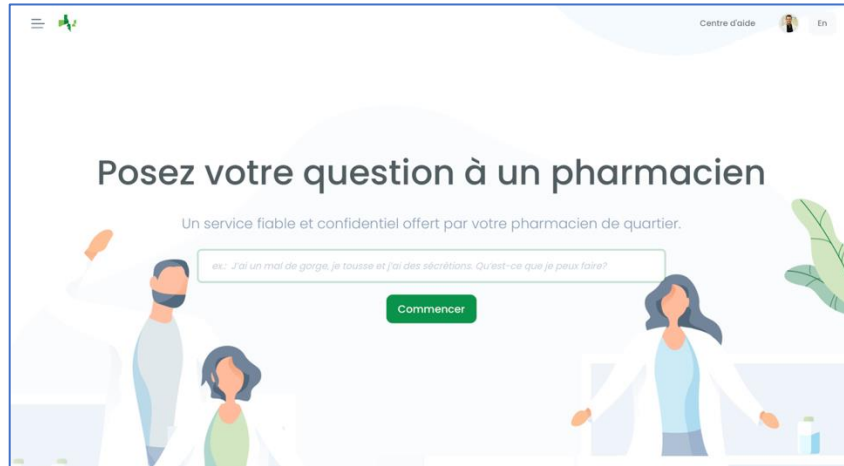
Centre d'aide

En

Posez votre question à un pharmacien

Un service fiable et confidentiel offert par votre pharmacien de quartier.

ex.: J'ai un mal de gorge, je tousse et j'ai des sécrétions. Qu'est-ce que je peux faire?

Commencer